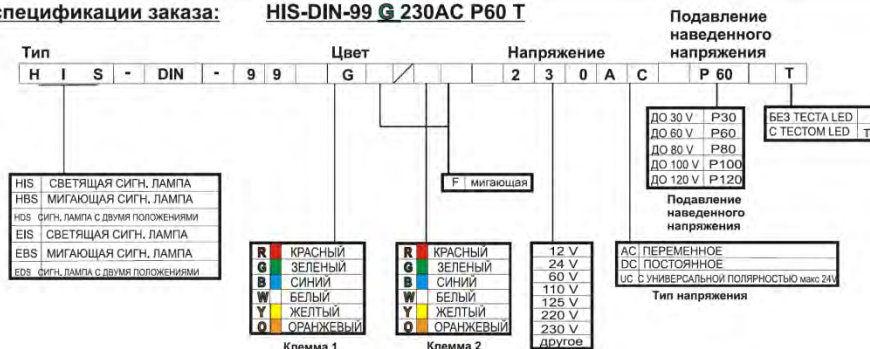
спецификации заказа: HIS-DIN-99 G 230AC P60 T

Подавление наведенного напряжения

Тип

Цвет

Напряжение

| H | I | S | - | DIN | - | 9 | 9 | G | | / | | | 2 | 3 | 0 | A | C | | P 60 | | T |
|---|---|---|---|---|---|---|---|---|---|---|---|---|---|---|---|---|---|---|---|---|---|

| | |
|---|---|
| ДО 30 V | P30 |
| ДО 60 V | P60 |
| ДО 80 V | P80 |
| ДО 100 V | P100 |
| ДО 120 V | P120 |

Подавление наведенного напряжения

| | |
|---|---|
| БЕЗ ТЕСТА LED | |
| С ТЕСТОМ LED | T |

F мигающая

| | |
|---|---|
| HIS | СВЕТЯЩАЯ СИГН. ЛАМПА |
| HBS | МИГАЮЩАЯ СИГН. ЛАМПА |
| HDS | СИГН. ЛАМПА С ДВУМЯ ПОЛОЖЕНИЯМИ |
| EIS | СВЕТЯЩАЯ СИГН. ЛАМПА |
| EBS | МИГАЮЩАЯ СИГН. ЛАМПА |
| EDS | СИГН. ЛАМПА С ДВУМЯ ПОЛОЖЕНИЯМИ |

| | |
|---|---|
| R | КРАСНЫЙ |
| G | ЗЕЛЕНЫЙ |
| B | СИНИЙ |
| W | БЕЛЫЙ |
| Y | ЖЕЛТЫЙ |
| O | ОРАНЖЕВЫЙ |

Клемма 1

| | |
|---|---|
| R | КРАСНЫЙ |
| G | ЗЕЛЕНЫЙ |
| B | СИНИЙ |
| W | БЕЛЫЙ |
| Y | ЖЕЛТЫЙ |
| O | ОРАНЖЕВЫЙ |

Клемма 2

| |
|---|
| 12 V |
| 24 V |
| 60 V |
| 110 V |
| 125 V |
| 220 V |
| 230 V |
| другое |

| | |
|---|---|
| AC | ПЕРЕМЕННОЕ |
| DC | ПОСТОЯННОЕ |
| UC | С УНИВЕРСАЛЬНОЙ ПОЛЯРНОСТЬЮ макс 24V |

Тип напряжения